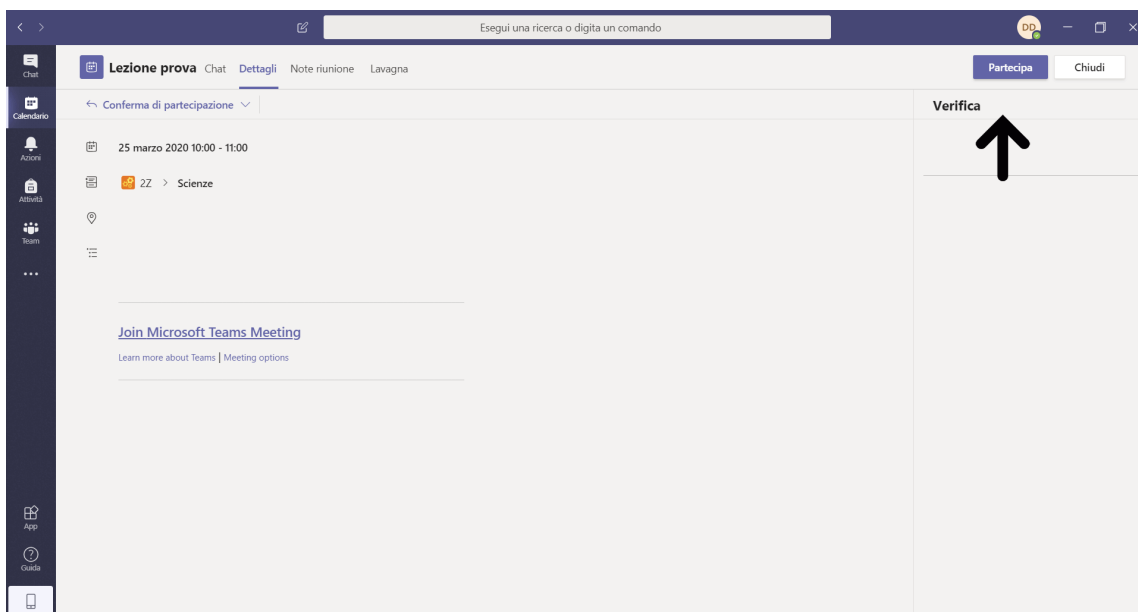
Esegui una ricerca o digita un comando

DD

Chat

Calendario

Azioni

Attività

Team

...

App

Guida

Lezione prova Chat Dettagli Note riunione Lavagna

Partecipa Chiudi

Conferma di partecipazione

25 marzo 2020 10:00 - 11:00

2Z > Scienze

Join Microsoft Teams Meeting

Learn more about Teams | Meeting options

Verifica